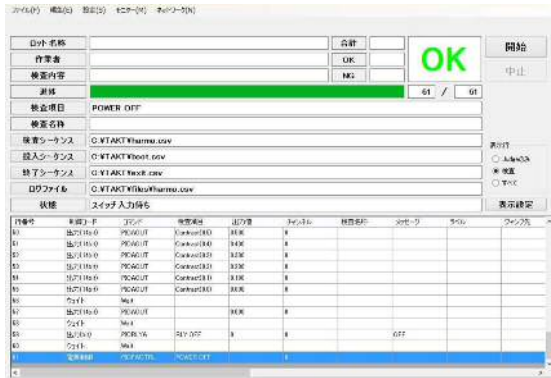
ファイル(F)　編集(E)　設定(S)　モニター(M)　ネットワーク(N)

ロット名称
作業者
検査内容
進捗
検査項目　POWER OFF
検査名称
検査シーケンス　C:¥TAKT¥hanmo.csv
投入シーケンス　C:¥TAKT¥boot.csv
終了シーケンス　C:¥TAKT¥exit.csv
ログファイル　C:¥TAKT¥files¥hanmo.csv
状態　スイッチ入力待ち

合計
OK
NG
OK
61 / 61
開始
中止
表示行
Adjust
検査
すべて
表示確定

| 行番号 | 判断コード | コマンド | 検査項目 | 出力値 | チャンネル | 検査名称 | メッセージ | ラベル | ウィンク先 |
|---|---|---|---|---|---|---|---|---|---|
| 50 | 出力(1Bit) | PIOAOUT | Contrast(1E0) | 0.030 | 8 | | | | |
| 51 | 出力(1Bit) | PIOAOUT | Contrast(1E0) | 0.030 | 8 | | | | |
| 52 | 出力(1Bit) | PIOAOUT | Contrast(1E0) | 0.030 | 8 | | | | |
| 53 | 出力(1Bit) | PIOAOUT | Contrast(1E0) | 0.030 | 8 | | | | |
| 54 | 出力(1Bit) | PIOAOUT | Contrast(1E0) | 0.030 | 8 | | | | |
| 55 | 出力(1Bit) | PIOAOUT | Contrast(1E0) | 0.030 | 8 | | | | |
| 56 | ウェイト | Wait | | | | | | | |
| 57 | 出力(1Bit) | PIOAOUT | | 0.030 | 8 | | | | |
| 58 | ウェイト | Wait | | | | | | | |
| 59 | 出力(1Bit) | PIOBUYA | FLY OFF | 0 | 8 | | OFF | | |
| 60 | ウェイト | Wait | | | | | | | |
| 61 | 電源制御 | PIOACTRL | POWER OFF | | 0 | | | | |